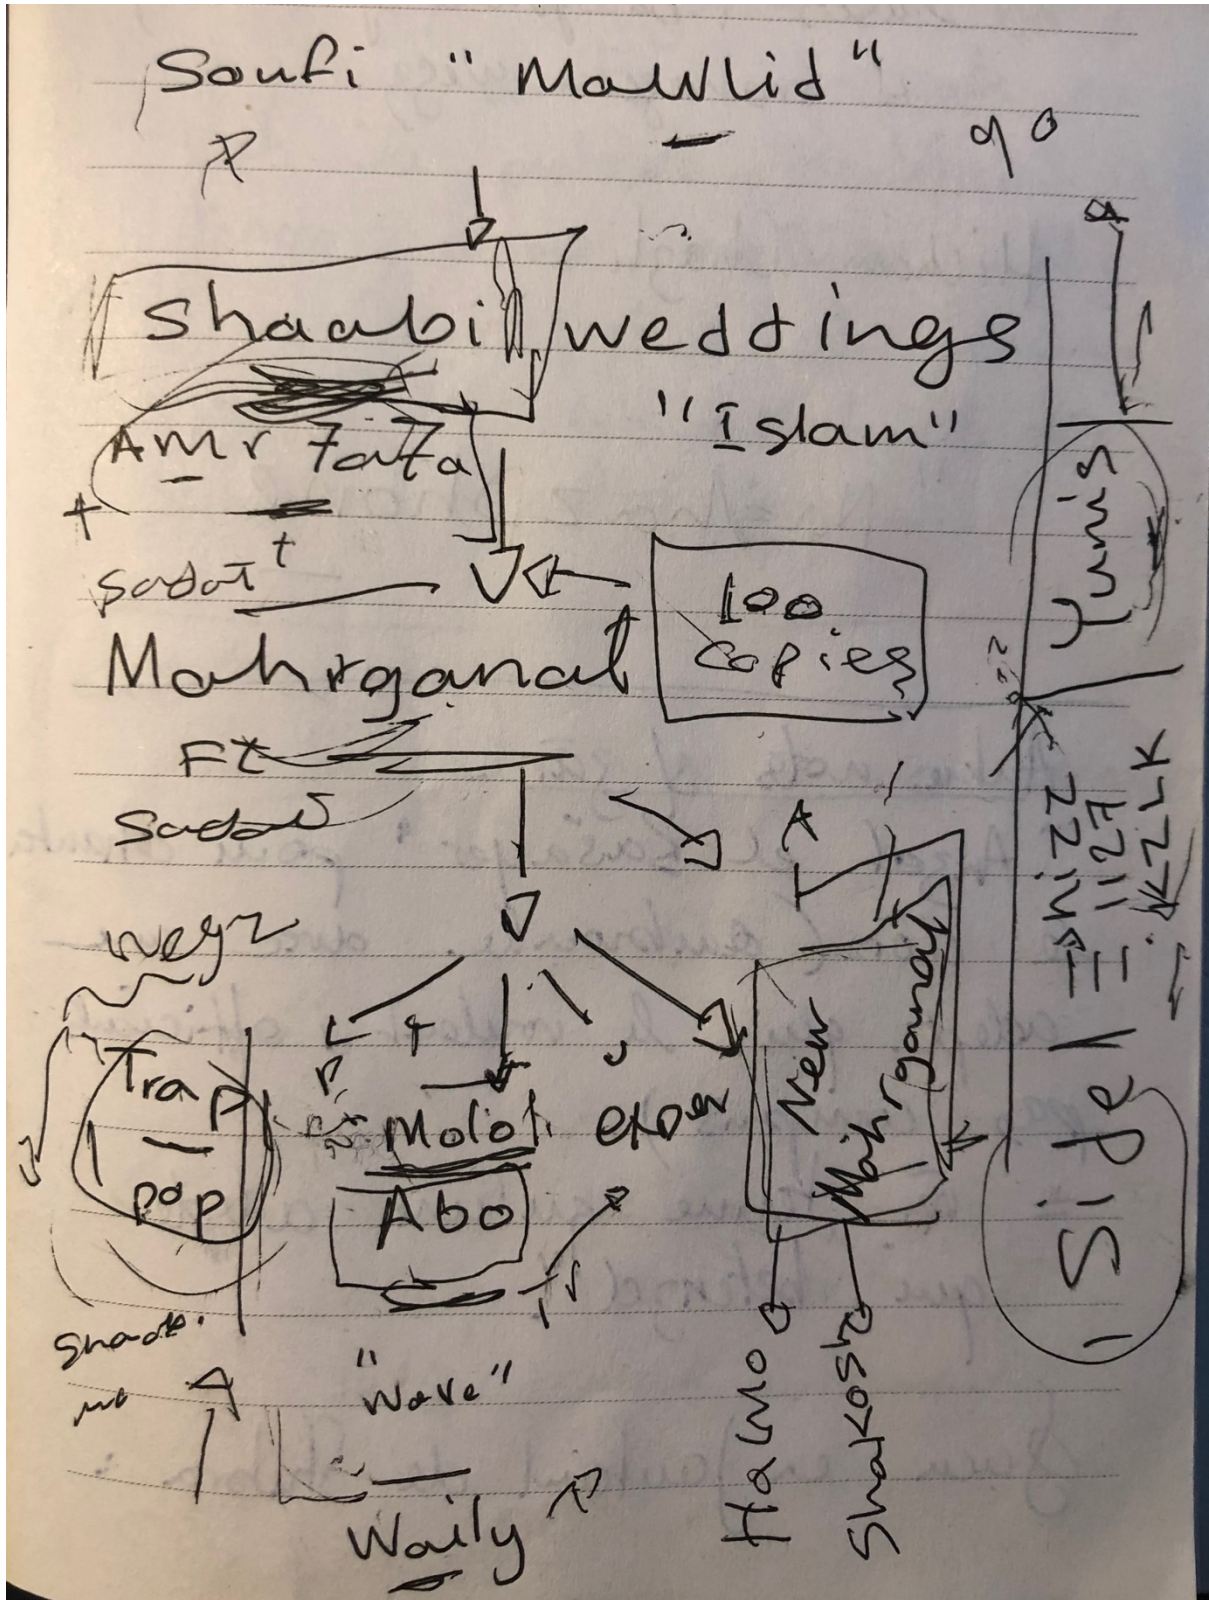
Soufi "MawLid"

90

Shaabi weddings

"Islam"

Amr 7aHa

Sadat

Mahraganat

100 copies

Fi

Sadat

Wegz

Trap pop

Molotf

ElDon

Abo

New Mahraganat

Shadk.

"Wave"

Waily

Halmo

Shakosh

Tunis

Side

=>NIZZ

KZLK